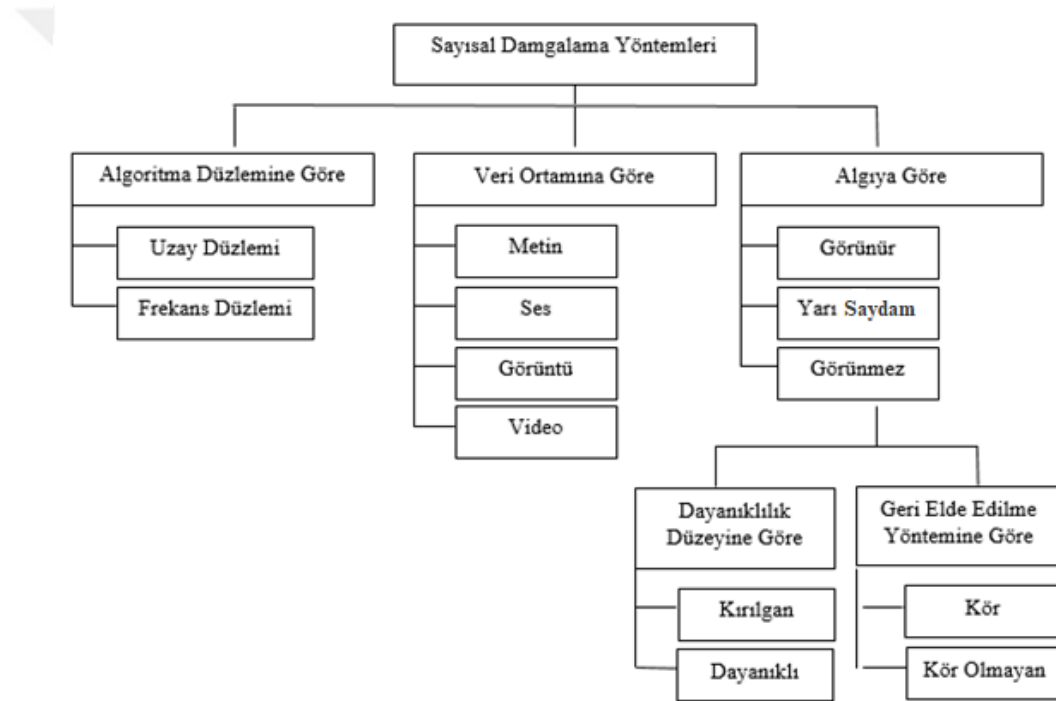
Sayısal Damgalama Yöntemleri

Algoritma Düzlemine Göre

Uzay Düzlemi

Frekans Düzlemi

Veri Ortamına Göre

Metin

Ses

Görüntü

Video

Algıya Göre

Görünür

Yarı Saydam

Görünmez

Dayanıklılık Düzeyine Göre

Kırılgan

Dayanıklı

Geri Elde Edilme Yöntemine Göre

Kör

Kör Olmayan